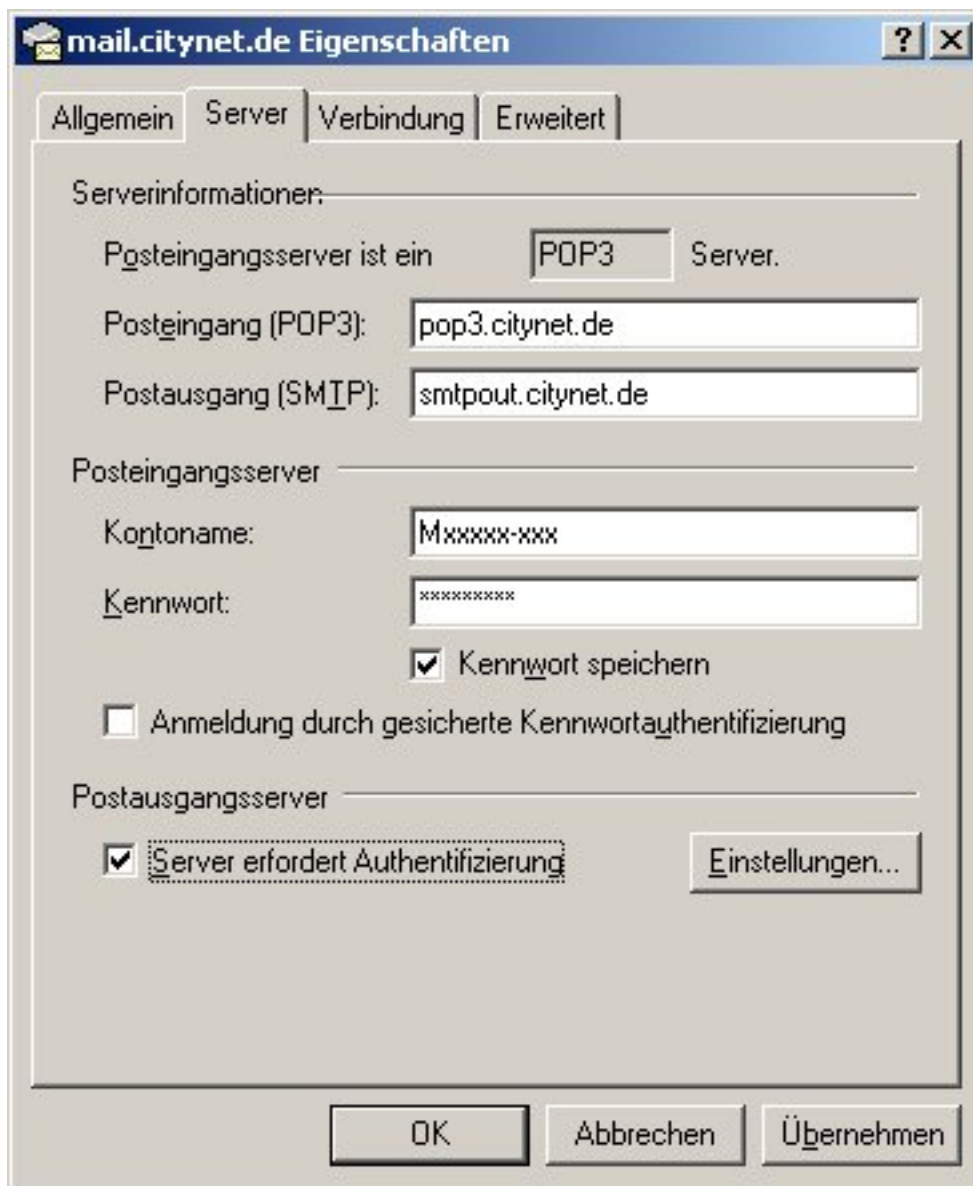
mail.citynet.de Eigenschaften

? X

Allgemein | Server | Verbindung | Erweitert

Serverinformationen

Posteingangsserver ist ein POP3 Server.

Posteingang (POP3): pop3.citynet.de

Postausgang (SMTP): smtpout.citynet.de

Posteingangsserver

Kontoname: Mxxxxx-xxx

Kennwort: *********

Kennwort speichern

Anmeldung durch gesicherte Kennwortauthentifizierung

Postausgangsserver

Server erfordert Authentifizierung

Einstellungen...

OK

Abbrechen

Übernehmen